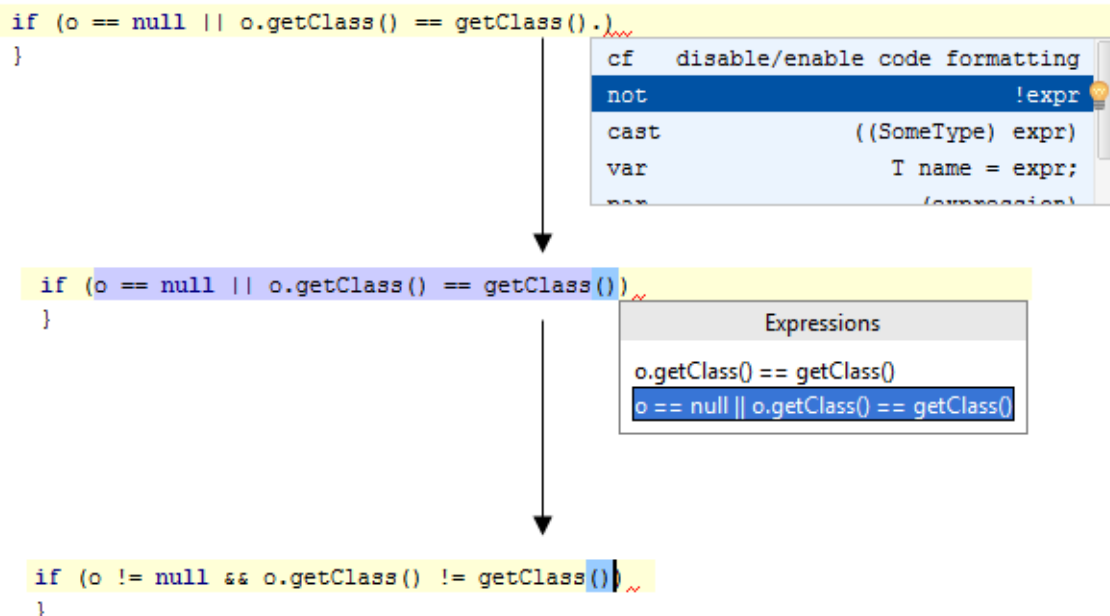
if (o == null || o.getClass() == getClass().)
}

cf disable/enable code formatting
not !expr
cast ((SomeType) expr)
var T name = expr;
par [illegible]

if (o == null || o.getClass() == getClass())
}

Expressions
o.getClass() == getClass()
o == null || o.getClass() == getClass()

if (o != null && o.getClass() != getClass())
}